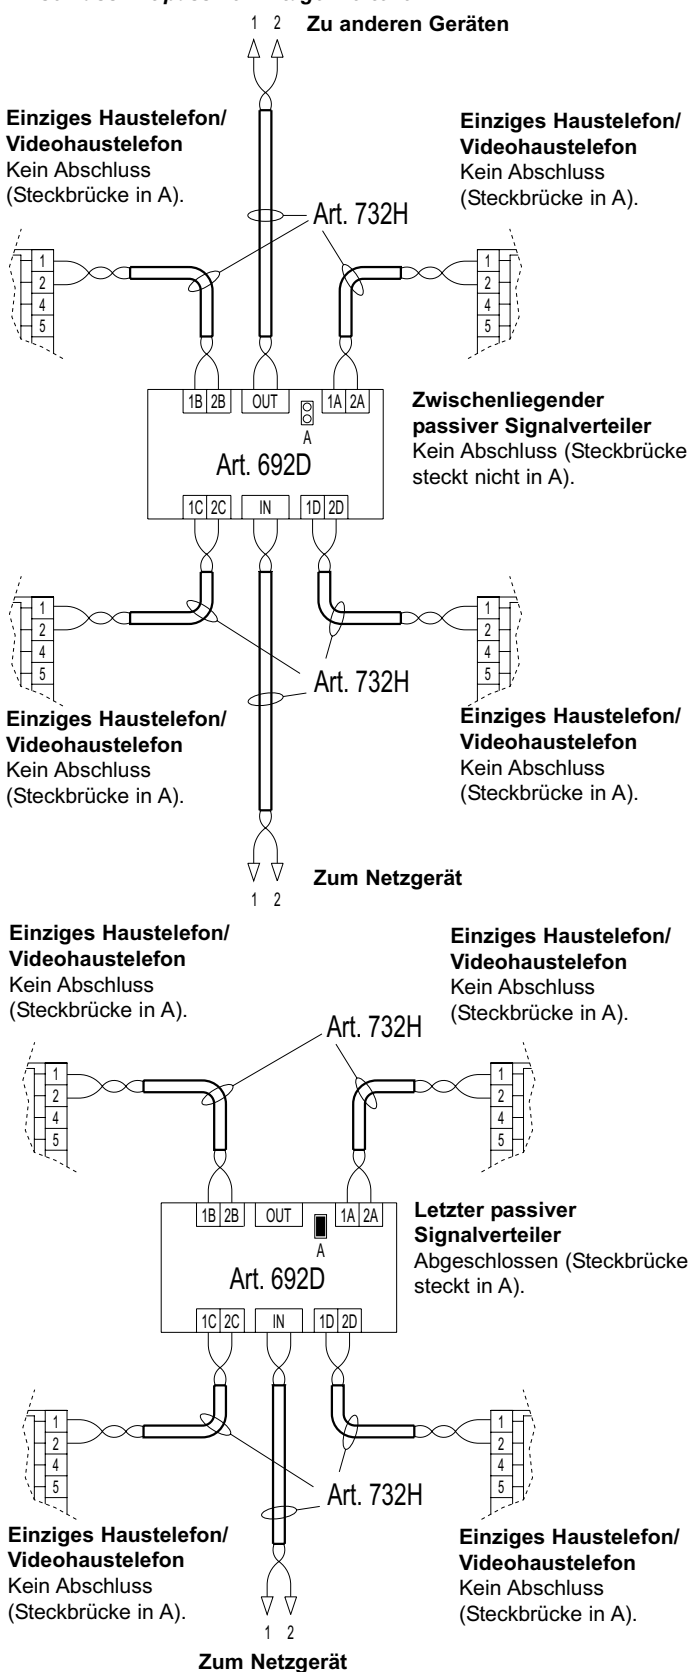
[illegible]

1 2 Zu anderen Geräten

Einziges Haustelefon/ Videohaustelefon
Kein Abschluss (Steckbrücke in A).

Einziges Haustelefon/ Videohaustelefon
Kein Abschluss (Steckbrücke in A).

Art. 732H

1
2
4
5

1
2
4
5

1B 2B OUT 1A 2A
A
Art. 692D
1C 2C IN 1D 2D

Zwischenliegender passiver Signalverteiler
Kein Abschluss (Steckbrücke steckt nicht in A).

1
2
4
5

1
2
4
5

Art. 732H

Einziges Haustelefon/ Videohaustelefon
Kein Abschluss (Steckbrücke in A).

Einziges Haustelefon/ Videohaustelefon
Kein Abschluss (Steckbrücke in A).

Zum Netzgerät
1 2

Einziges Haustelefon/ Videohaustelefon
Kein Abschluss (Steckbrücke in A).

Einziges Haustelefon/ Videohaustelefon
Kein Abschluss (Steckbrücke in A).

Art. 732H

1
2
4
5

1
2
4
5

1B 2B OUT 1A 2A
A
Art. 692D
1C 2C IN 1D 2D

Letzter passiver Signalverteiler
Abgeschlossen (Steckbrücke steckt in A).

1
2
4
5

1
2
4
5

Art. 732H

Einziges Haustelefon/ Videohaustelefon
Kein Abschluss (Steckbrücke in A).

Einziges Haustelefon/ Videohaustelefon
Kein Abschluss (Steckbrücke in A).

1 2
Zum Netzgerät